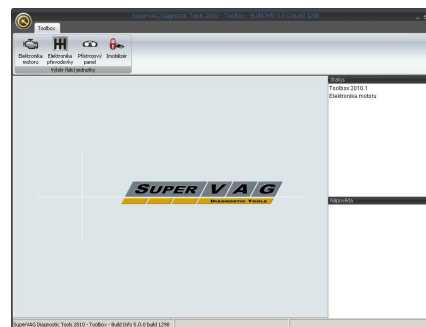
SuperVAG Diagnostic Tools 2010 - Toolbox - Build Info 5.0.0 build 1298

Toolbox

Elektronika motoru
Elektronika převodovky
Přístrojový panel
Imobilizér
Výběr řídící jednotky

Status
Toolbox 2010.1
Elektronika motoru

SUPER VAG
DIAGNOSTIC TOOLS

Nápověda

SuperVAG Diagnostic Tools 2010 - Toolbox - Build Info 5.0.0 build 1298